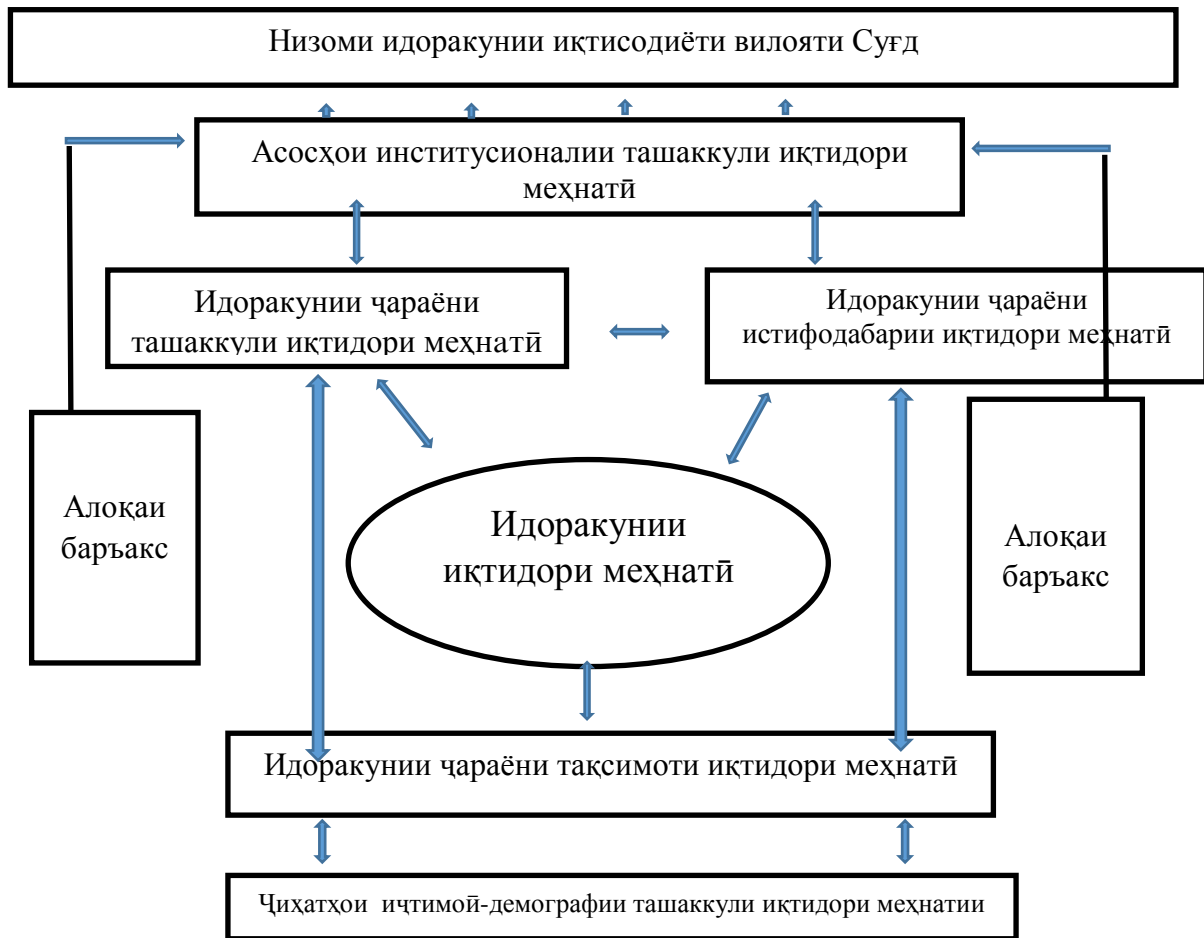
Низоми идоракунии иқтисодиёти вилояти Суғд

Асосҳои институсионалии ташаккули иқтидори меҳнатӣ

Идоракунии ҷараёни ташаккули иқтидори меҳнатӣ

Идоракунии ҷараёни истифодабарии иқтидори меҳнатӣ

Алоқаи баръакс

Идоракунии иқтидори меҳнатӣ

Алоқаи баръакс

Идоракунии ҷараёни тақсимоти иқтидори меҳнатӣ

Ҷиҳатҳои иҷтимоӣ-демографии ташаккули иқтидори меҳнатии